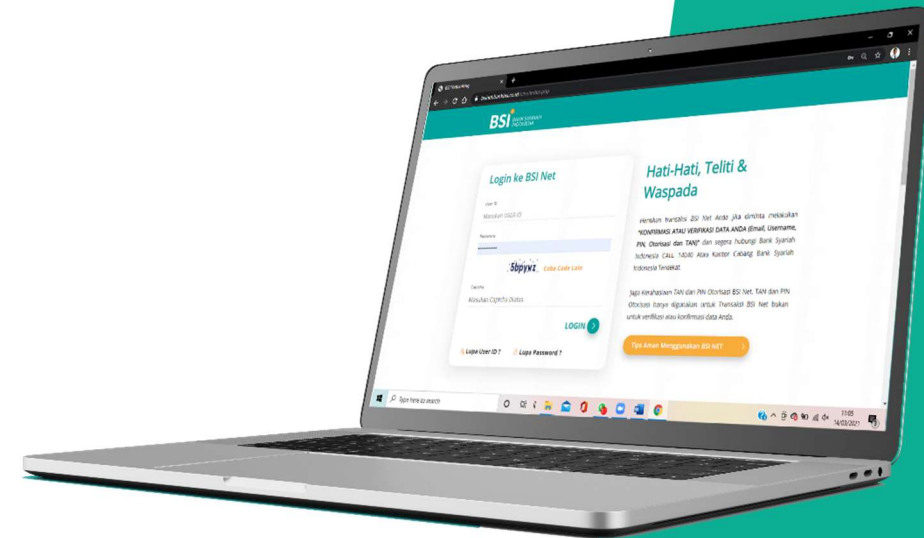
BSI Netbanking

BSI BANK SYARIAH INDONESIA

Login ke BSI Net

User ID

Masukkan User ID

Password

5bpywz Coba Code Lain

Captcha

Masukkan Captcha Diatas

LOGIN

Lupa User ID ?

Lupa Password ?

Hati-Hati, Teliti & Waspada

Hentikan transaksi BSI Net Anda jika diminta melakukan "KONFIRMASI ATAU VERIFIKASI DATA ANDA (Email, Username, PIN, Otorisasi dan TAN)" dan segera hubungi Bank Syariah Indonesia CALL 14040 Atau Kantor Cabang Bank Syariah Indonesia Terdekat.

Jaga Kerahasiaan TAN dan PIN Otorisasi BSI Net. TAN dan PIN Otorisasi hanya digunakan untuk Transaksi BSI Net bukan untuk verifikasi atau konfirmasi data Anda.

Tips Aman Menggunakan BSI NET

Type here to search

13:05
14/03/2021